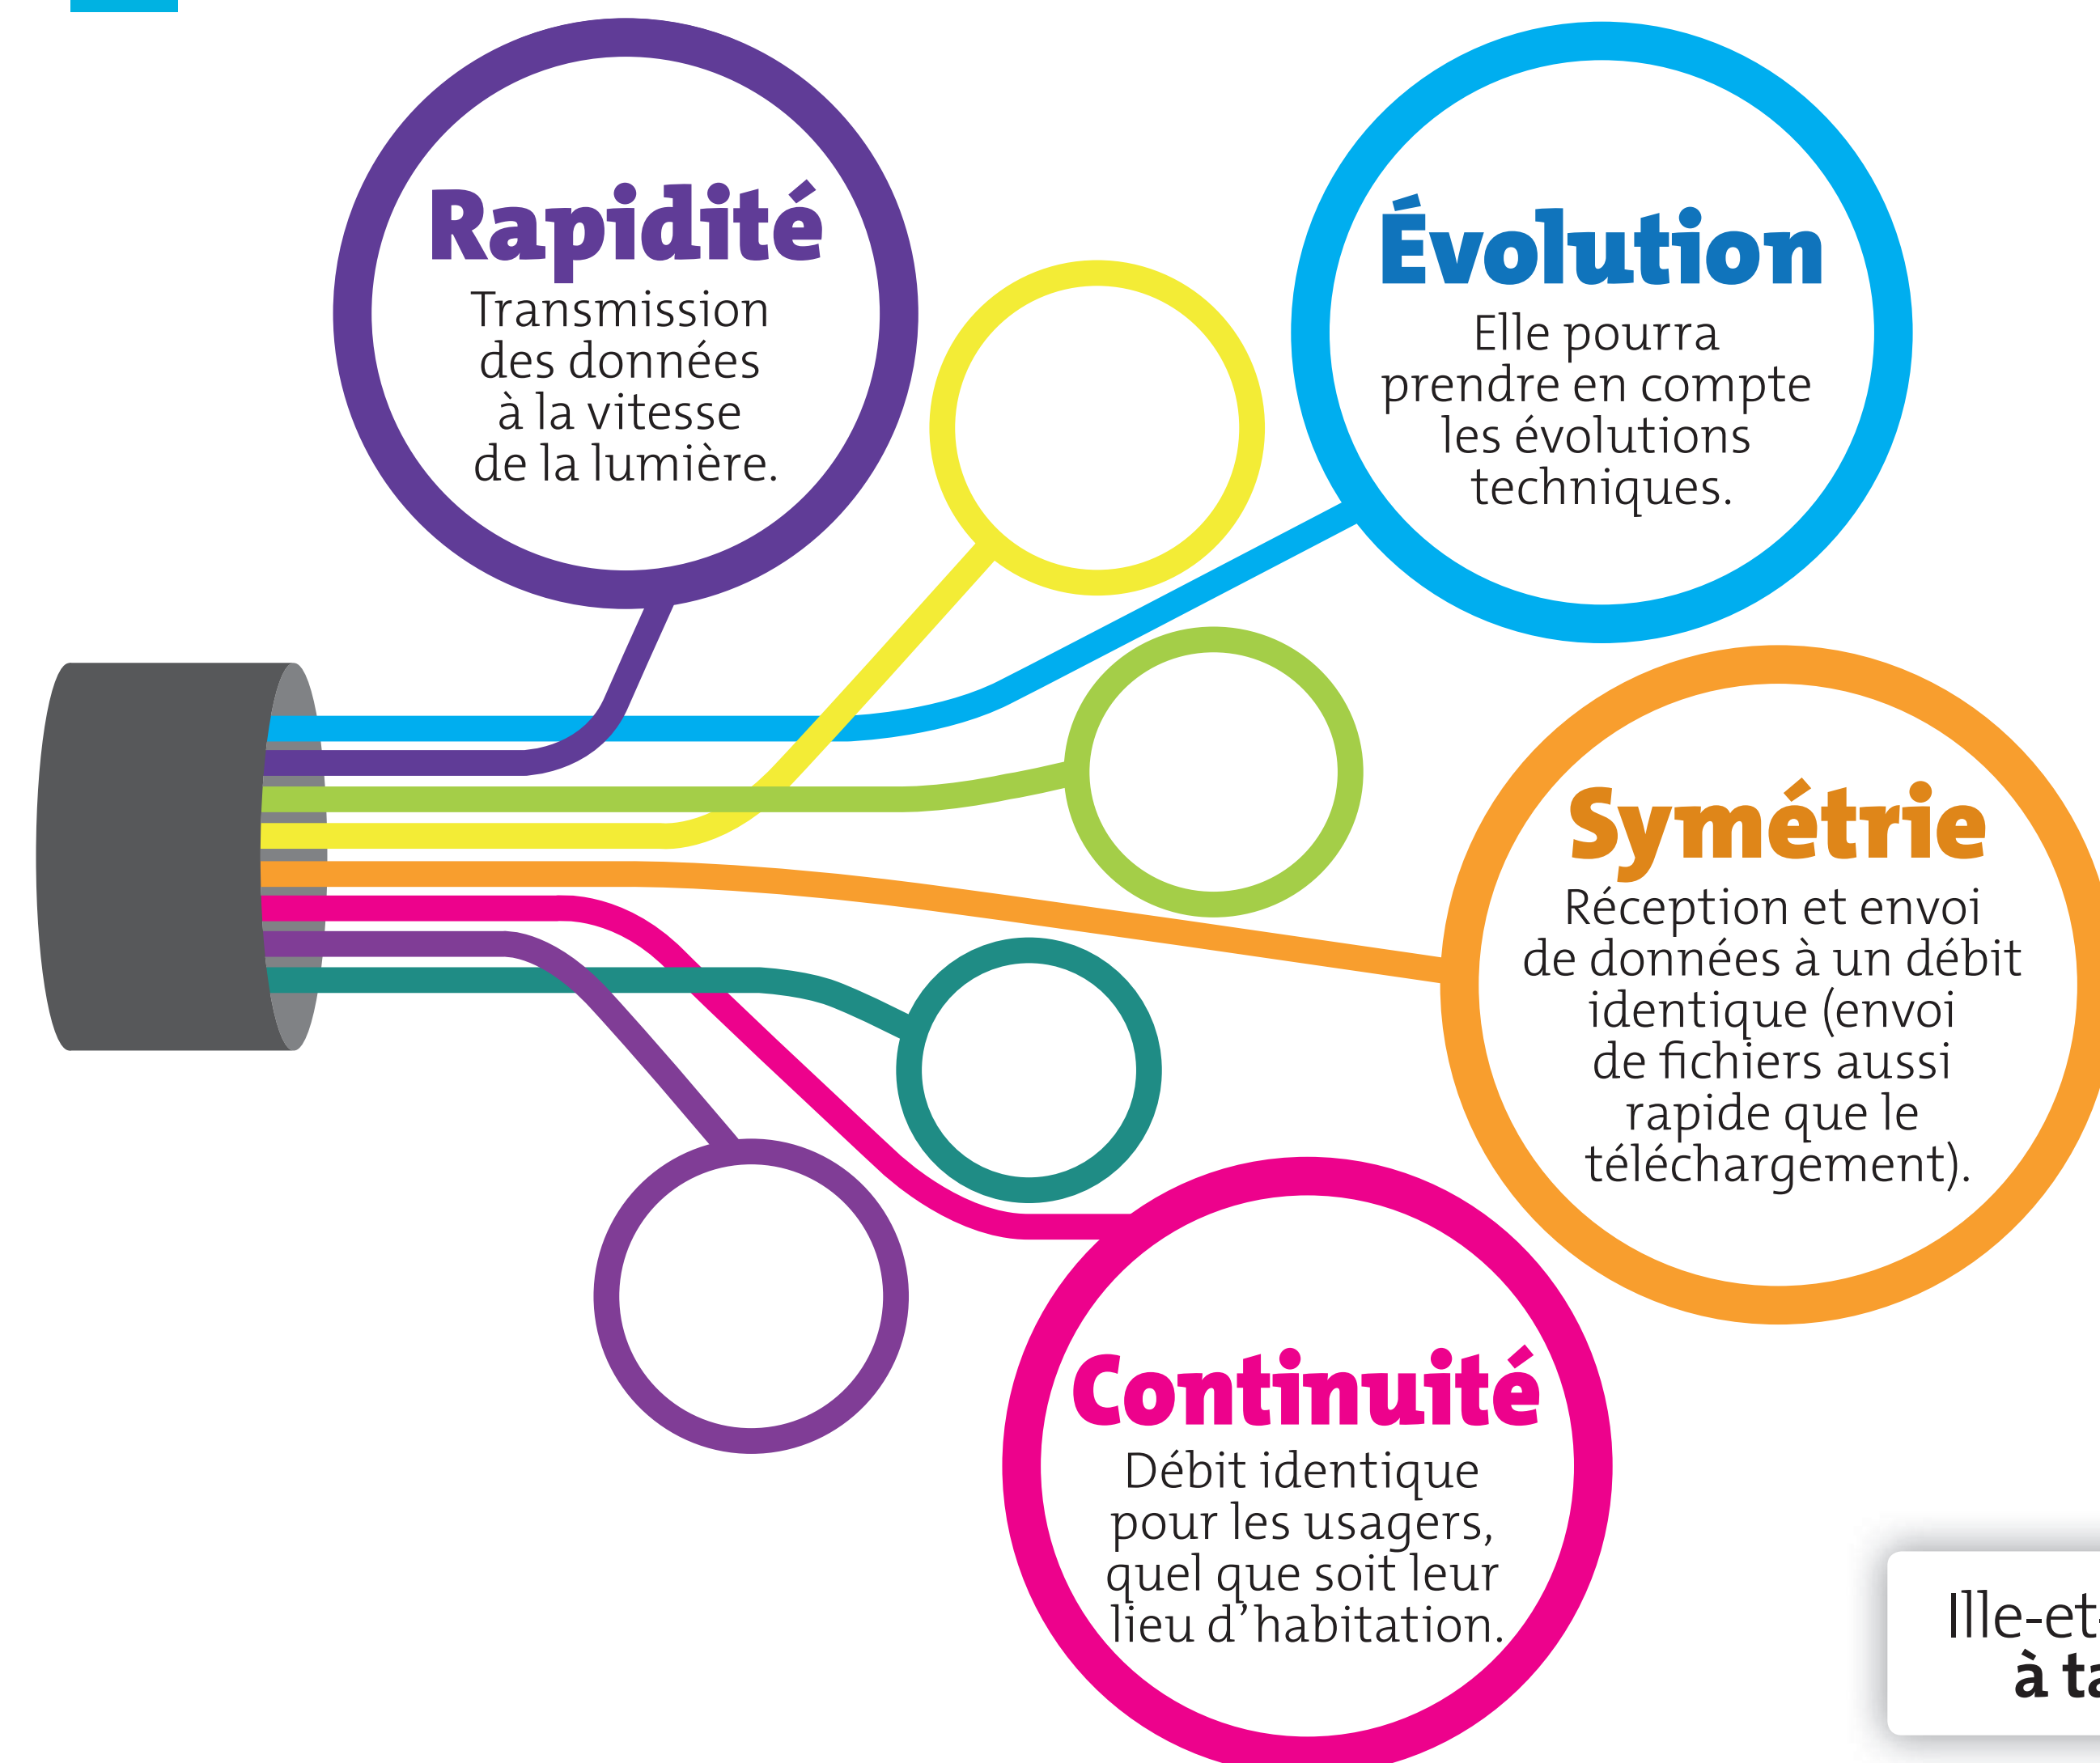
Rapidité
Transmission des données à la vitesse de la lumière.

Évolution
Elle pourra prendre en compte les évolutions techniques.

Symétrie
Réception et envoi de données à un débit identique (envoi de fichiers aussi rapide que le téléchargement).

Continuité
Débit identique pour les usagers, quel que soit leur lieu d'habitation.

Ille-et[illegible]
à ta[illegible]